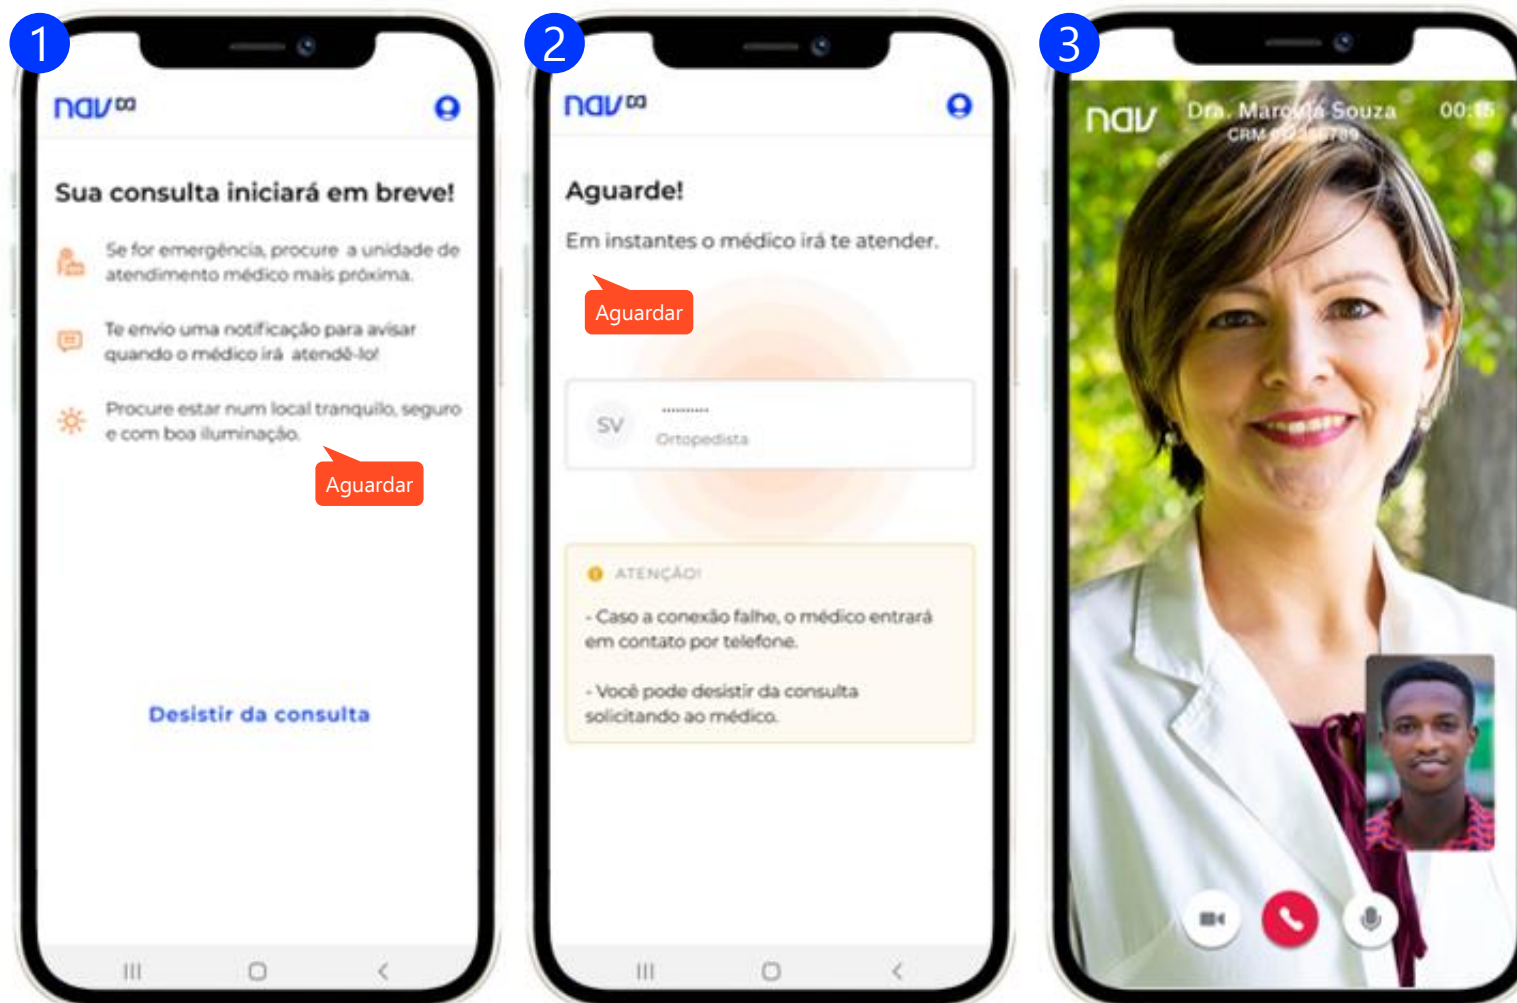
1

nav

Sua consulta iniciará em breve!

Se for emergência, procure a unidade de atendimento médico mais próxima.

Te envio uma notificação para avisar quando o médico irá atendê-lo!

Procure estar num local tranquilo, seguro e com boa iluminação.

Aguardar

Desistir da consulta

2

nav

Aguarde!

Em instantes o médico irá te atender.

Aguardar

SV ·········· Ortopedista

ATENÇÃO!

- Caso a conexão falhe, o médico entrará em contato por telefone.

- Você pode desistir da consulta solicitando ao médico.

3

nav Dra. Mar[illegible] Souza CRM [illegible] 00:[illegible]